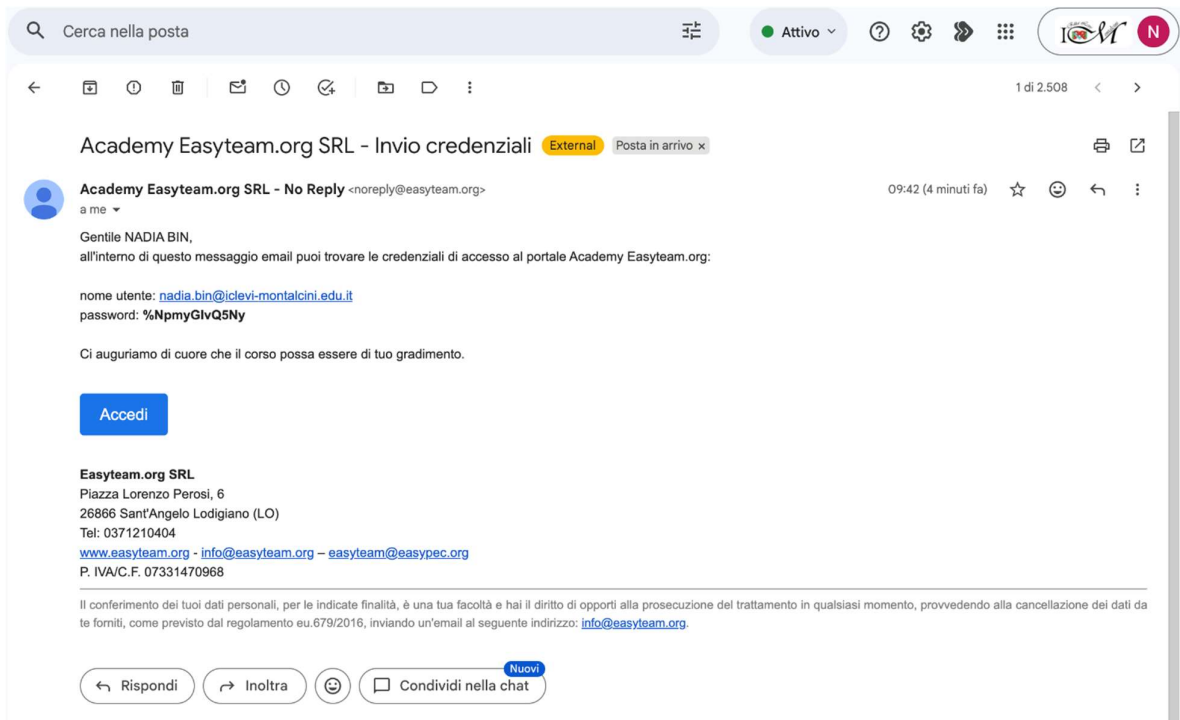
Cerca nella posta

Attivo

N

1 di 2.508

Academy Easyteam.org SRL - Invio credenziali External Posta in arrivo ×

Academy Easyteam.org SRL - No Reply <noreply@easyteam.org>
a me

09:42 (4 minuti fa)

Gentile NADIA BIN,
all'interno di questo messaggio email puoi trovare le credenziali di accesso al portale Academy Easyteam.org:

nome utente: nadia.bin@iclevi-montalcini.edu.it
password: %NpmyGlvQ5Ny

Ci auguriamo di cuore che il corso possa essere di tuo gradimento.

Accedi

Easyteam.org SRL
Piazza Lorenzo Perosi, 6
26866 Sant'Angelo Lodigiano (LO)
Tel: 0371210404
www.easyteam.org - info@easyteam.org – easyteam@easypec.org
P. IVA/C.F. 07331470968

Il conferimento dei tuoi dati personali, per le indicate finalità, è una tua facoltà e hai il diritto di opporti alla prosecuzione del trattamento in qualsiasi momento, provvedendo alla cancellazione dei dati da te forniti, come previsto dal regolamento eu.679/2016, inviando un'email al seguente indirizzo: info@easyteam.org.

Rispondi Inoltra Nuovi Condividi nella chat